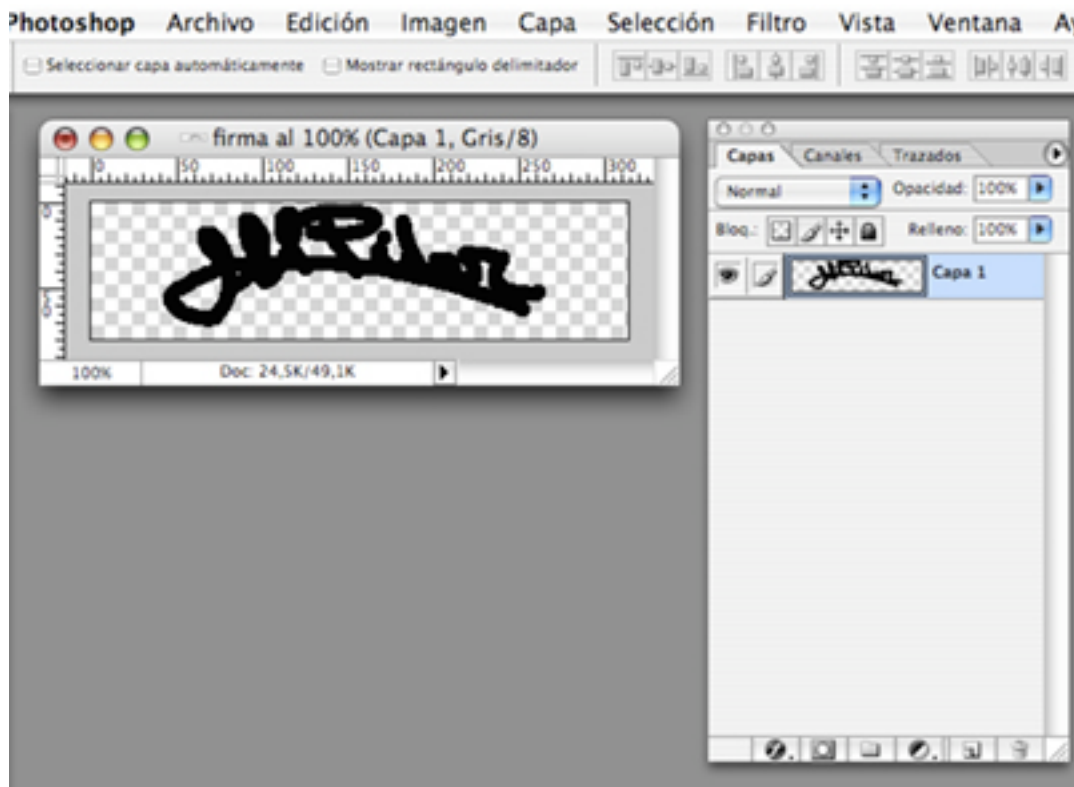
Photoshop Archivo Edición Imagen Capa Selección Filtro Vista Ventana Ay

Seleccionar capa automáticamente Mostrar rectángulo delimitador

firma al 100% (Capa 1, Gris/8)

0 50 100 150 200 250 300

100% Doc: 24,5K/49,1K

Capas Canales Trazados

Normal Opacidad: 100%

Bloq.: Relleno: 100%

Capa 1